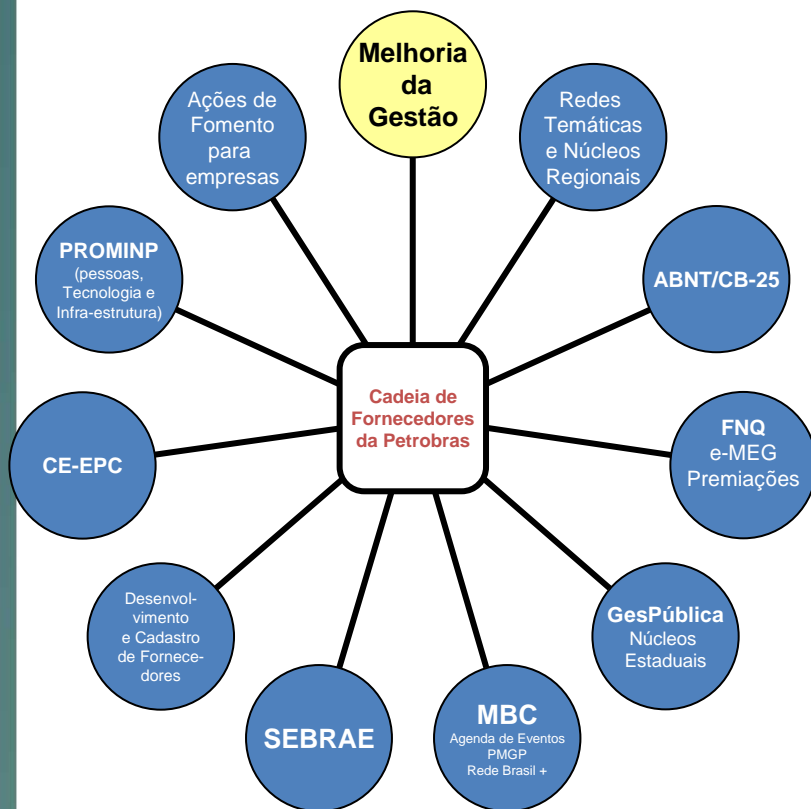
Melhoria da Gestão

Redes Temáticas e Núcleos Regionais

ABNT/CB-25

FNQ
e-MEG
Premiações

GesPública
Núcleos Estaduais

MBC
Agenda de Eventos
PMGP
Rede Brasil +

SEBRAE

Desenvolvimento e Cadastro de Fornecedores

CE-EPC

PROMINP
(pessoas, Tecnologia e Infra-estrutura)

Ações de Fomento para empresas

Cadeia de Fornecedores da Petrobras